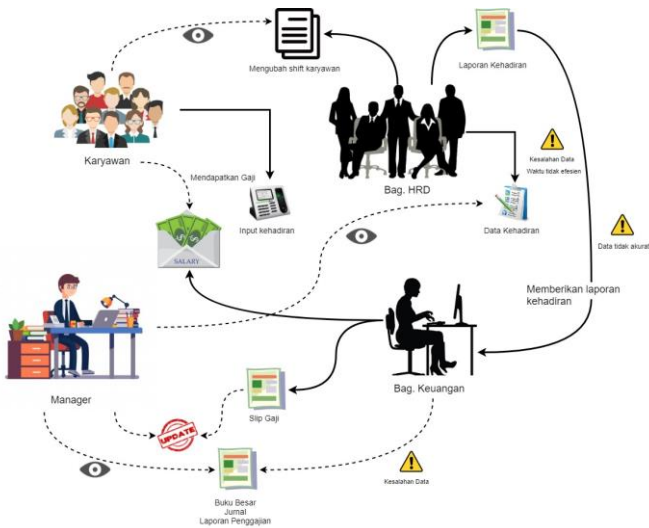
Mengubah shift karyawan

Laporan Kehadiran

Karyawan

Mendapatkan Gaji

Input kehadiran

Bag. HRD

Kesalahan Data
Waktu tidak efesien

Data Kehadiran

Data tidak akurat

SALARY

Memberikan laporan kehadiran

Manager

Bag. Keuangan

Slip Gaji

UPDATE

Buku Besar
Jurnal
Laporan Penggajian

Kesalahan Data